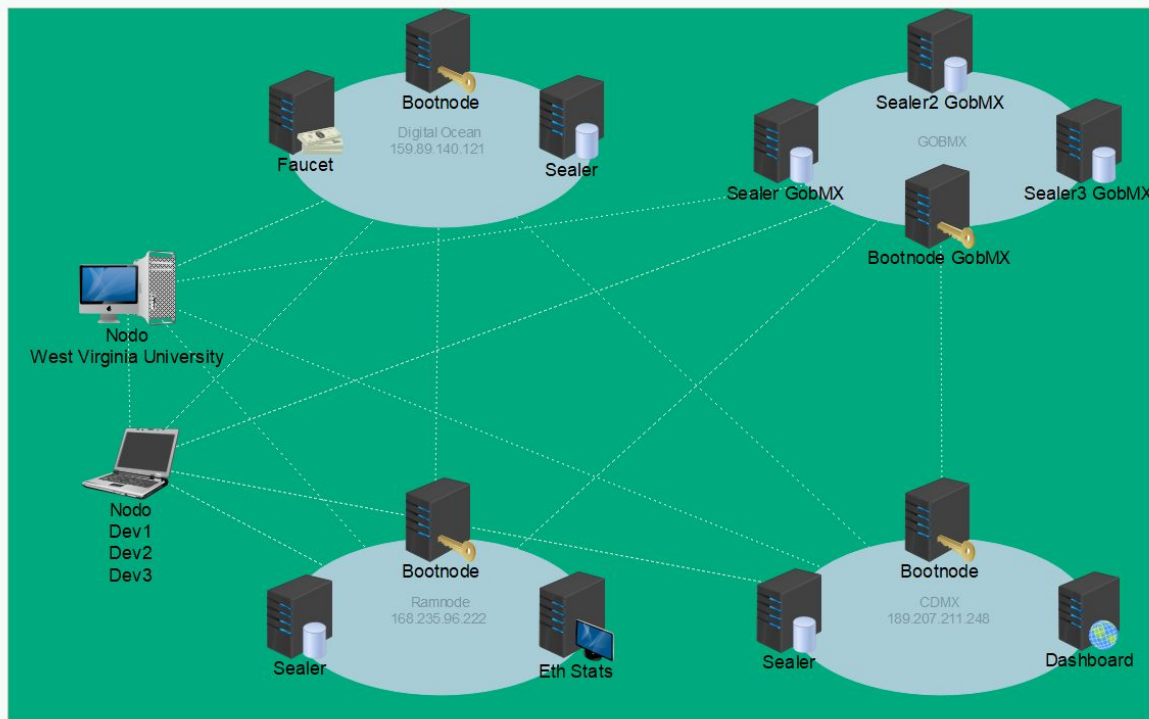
Bootnode
Faucet
Digital Ocean
159.89.140.121
Sealer

Sealer2 GobMX
GOBMX
Sealer GobMX
Sealer3 GobMX
Bootnode GobMX

Nodo
West Virginia University

Nodo
Dev1
Dev2
Dev3

Bootnode
Ramnode
168.235.96.222
Sealer
Eth Stats

Bootnode
CDMX
189.207.211.248
Sealer
Dashboard